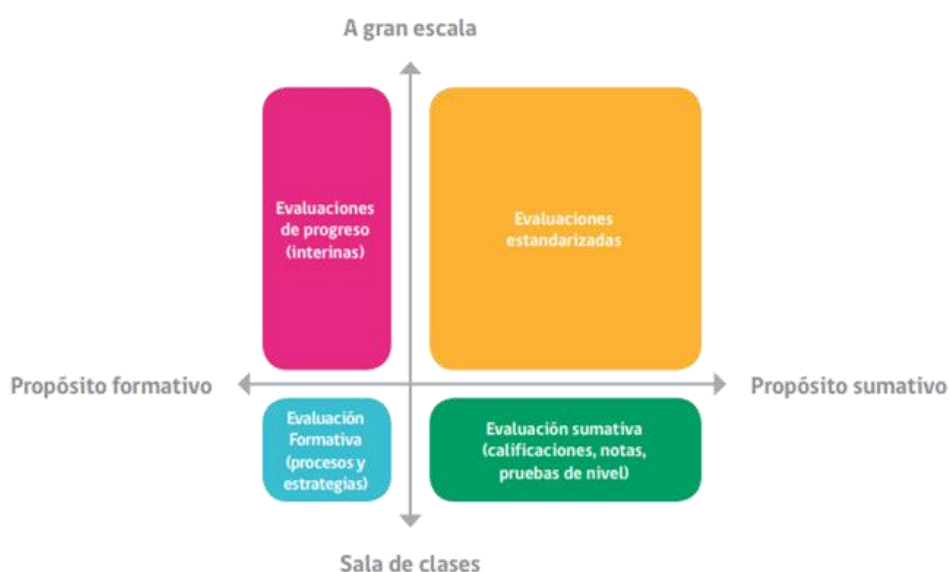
A gran escala

Evaluaciones de progreso (interinas)

Evaluaciones estandarizadas

Propósito formativo

Propósito sumativo

Evaluación Formativa (procesos y estrategias)

Evaluación sumativa (calificaciones, notas, pruebas de nivel)

Sala de clases